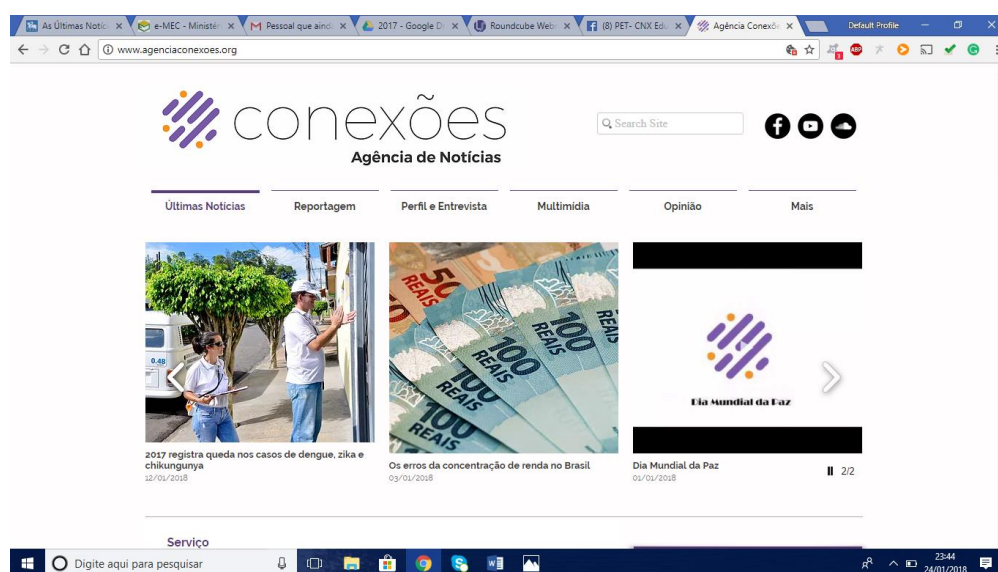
As Últimas Notíc ×
e-MEC - Ministé ×
Pessoal que aind ×
2017 - Google D ×
Roundcube Web ×
(8) PET- CNX Edu ×
Agência Conexõe ×
Default Profile

www.agenciaconexoes.org

conexões
Agência de Notícias

Search Site

Últimas Notícias
Reportagem
Perfil e Entrevista
Multimídia
Opinião
Mais

0.48

50 REAIS
100 REAIS
100 REAIS
100 REAIS
REAIS

Dia Mundial da Paz

2017 registra queda nos casos de dengue, zika e chikungunya
12/01/2018

Os erros da concentração de renda no Brasil
03/01/2018

Dia Mundial da Paz
01/01/2018

2/2

Serviço

Digite aqui para pesquisar

23:44
24/01/2018